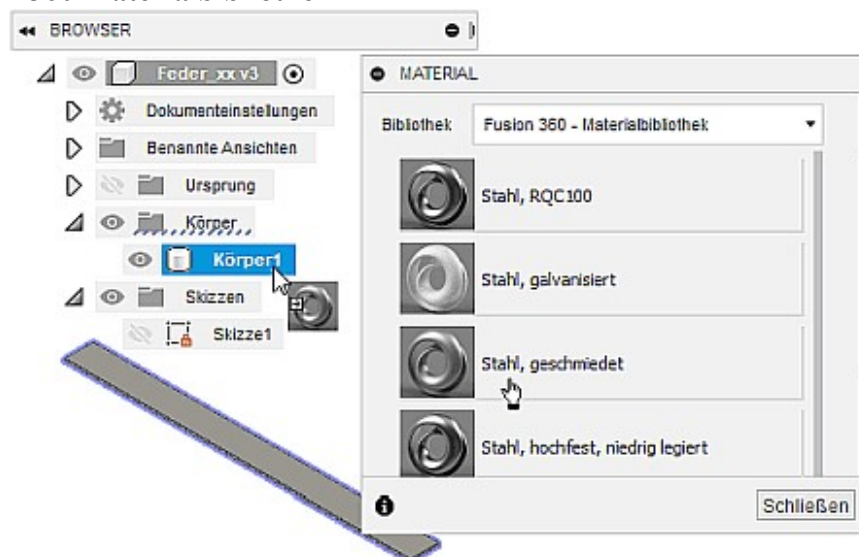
BROWSER

Feder_xx v3

Dokumenteinstellungen

Benannte Ansichten

Ursprung

Körper

Körper1

Skizzen

Skizze1

MATERIAL

Bibliothek

Fusion 360 - Materialbibliothek

Stahl, RQC100

Stahl, galvanisiert

Stahl, geschmiedet

Stahl, hochfest, niedrig legiert

Schließen